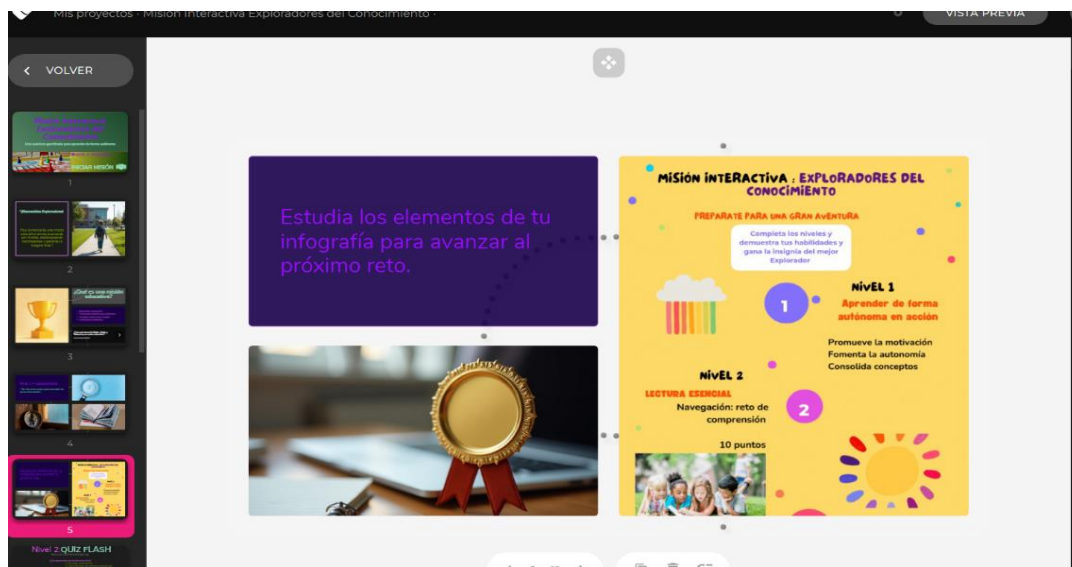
Mis proyectos · Misión interactiva Exploradores del Conocimiento ·

VISTA PREVIA

VOLVER

1

2

3

4

5

Nivel 2 QUIZ FLASH

Estudia los elementos de tu infografía para avanzar al próximo reto.

MISIÓN INTERACTIVA : EXPLORADORES DEL CONOCIMIENTO

PREPARATE PARA UNA GRAN AVENTURA

Completa los niveles y demuestra tus habilidades y gana la insignia del mejor Explorador

NIVEL 1

1

Aprender de forma autónoma en acción

Promueve la motivación
Fomenta la autonomía
Consolida conceptos

NIVEL 2

LECTURA ESENCIAL

Navegación: reto de comprensión

2

10 puntos